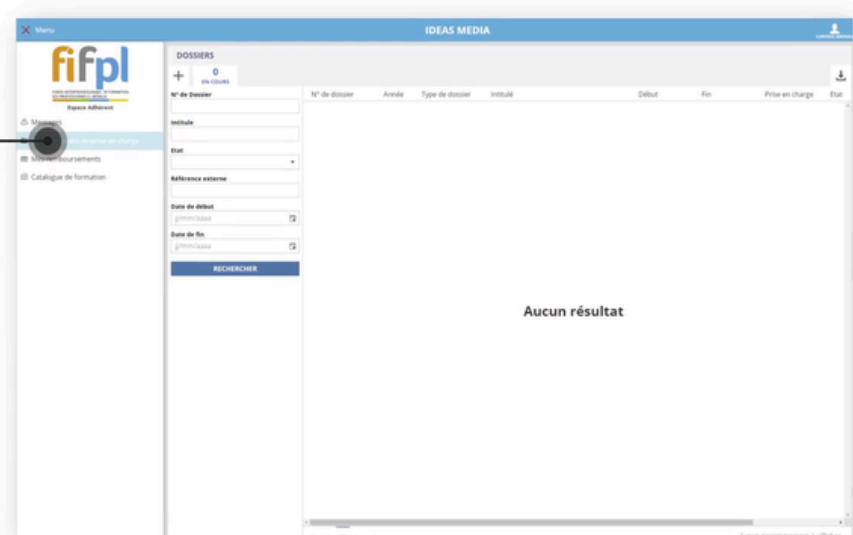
Menu

IDEAS MEDIA

fifpl

Espace Adhérent

Messages

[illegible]

Mes remboursements

Catalogue de formation

DOSSIERS

+

0
EN COURS

N° de Dossier

Intitulé

Etat

Référence externe

Date de début

jj/mm/aaaa

Date de fin

jj/mm/aaaa

RECHERCHER

| N° de dossier | Année | Type de dossier | Intitulé | Début | Fin | Prise en charge | Etat |
|---|---|---|---|---|---|---|---|

Aucun résultat